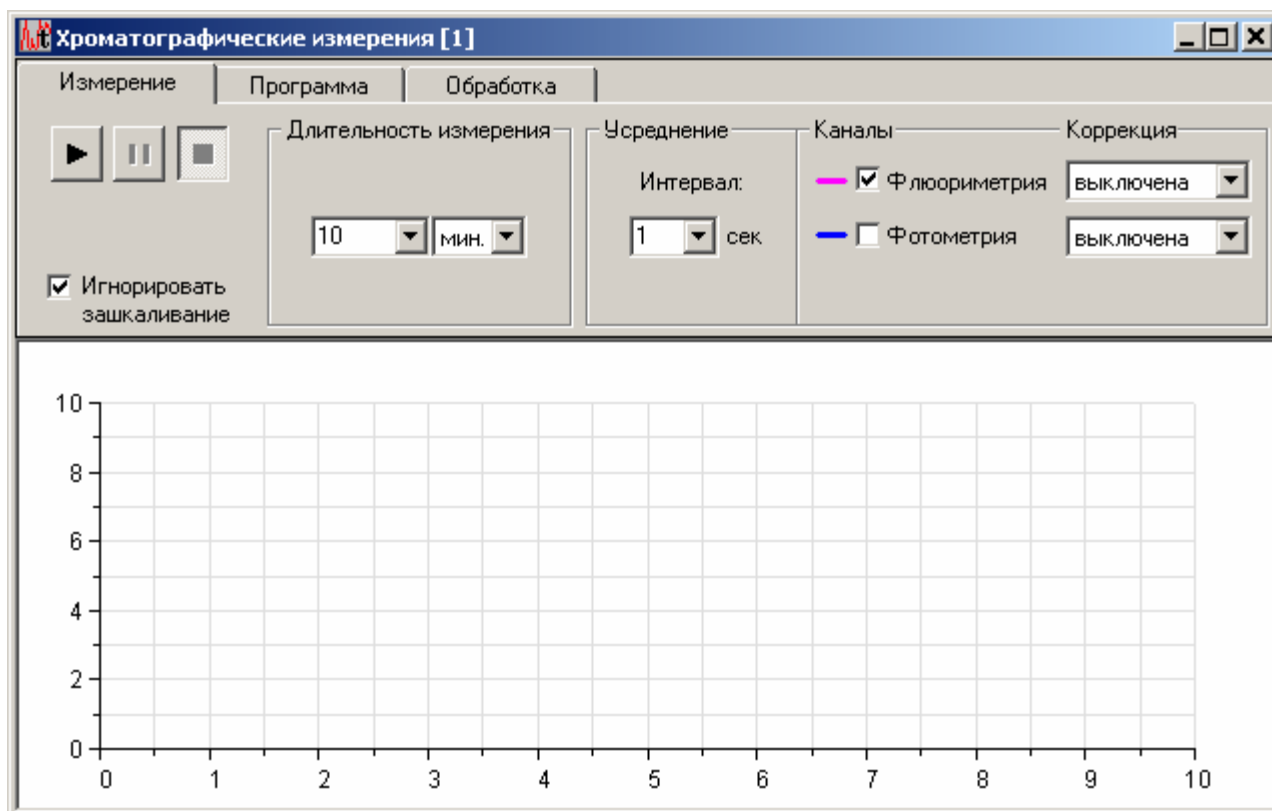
Хроматографические измерения [1]

Измерение | Программа | Обработка

Длительность измерения
10 мин.

Усреднение
Интервал:
1 сек

Каналы
Флюориметрия
Фотометрия

Коррекция
выключена
выключена

Игнорировать зашкаливание

10
8
6
4
2
0

0 1 2 3 4 5 6 7 8 9 10